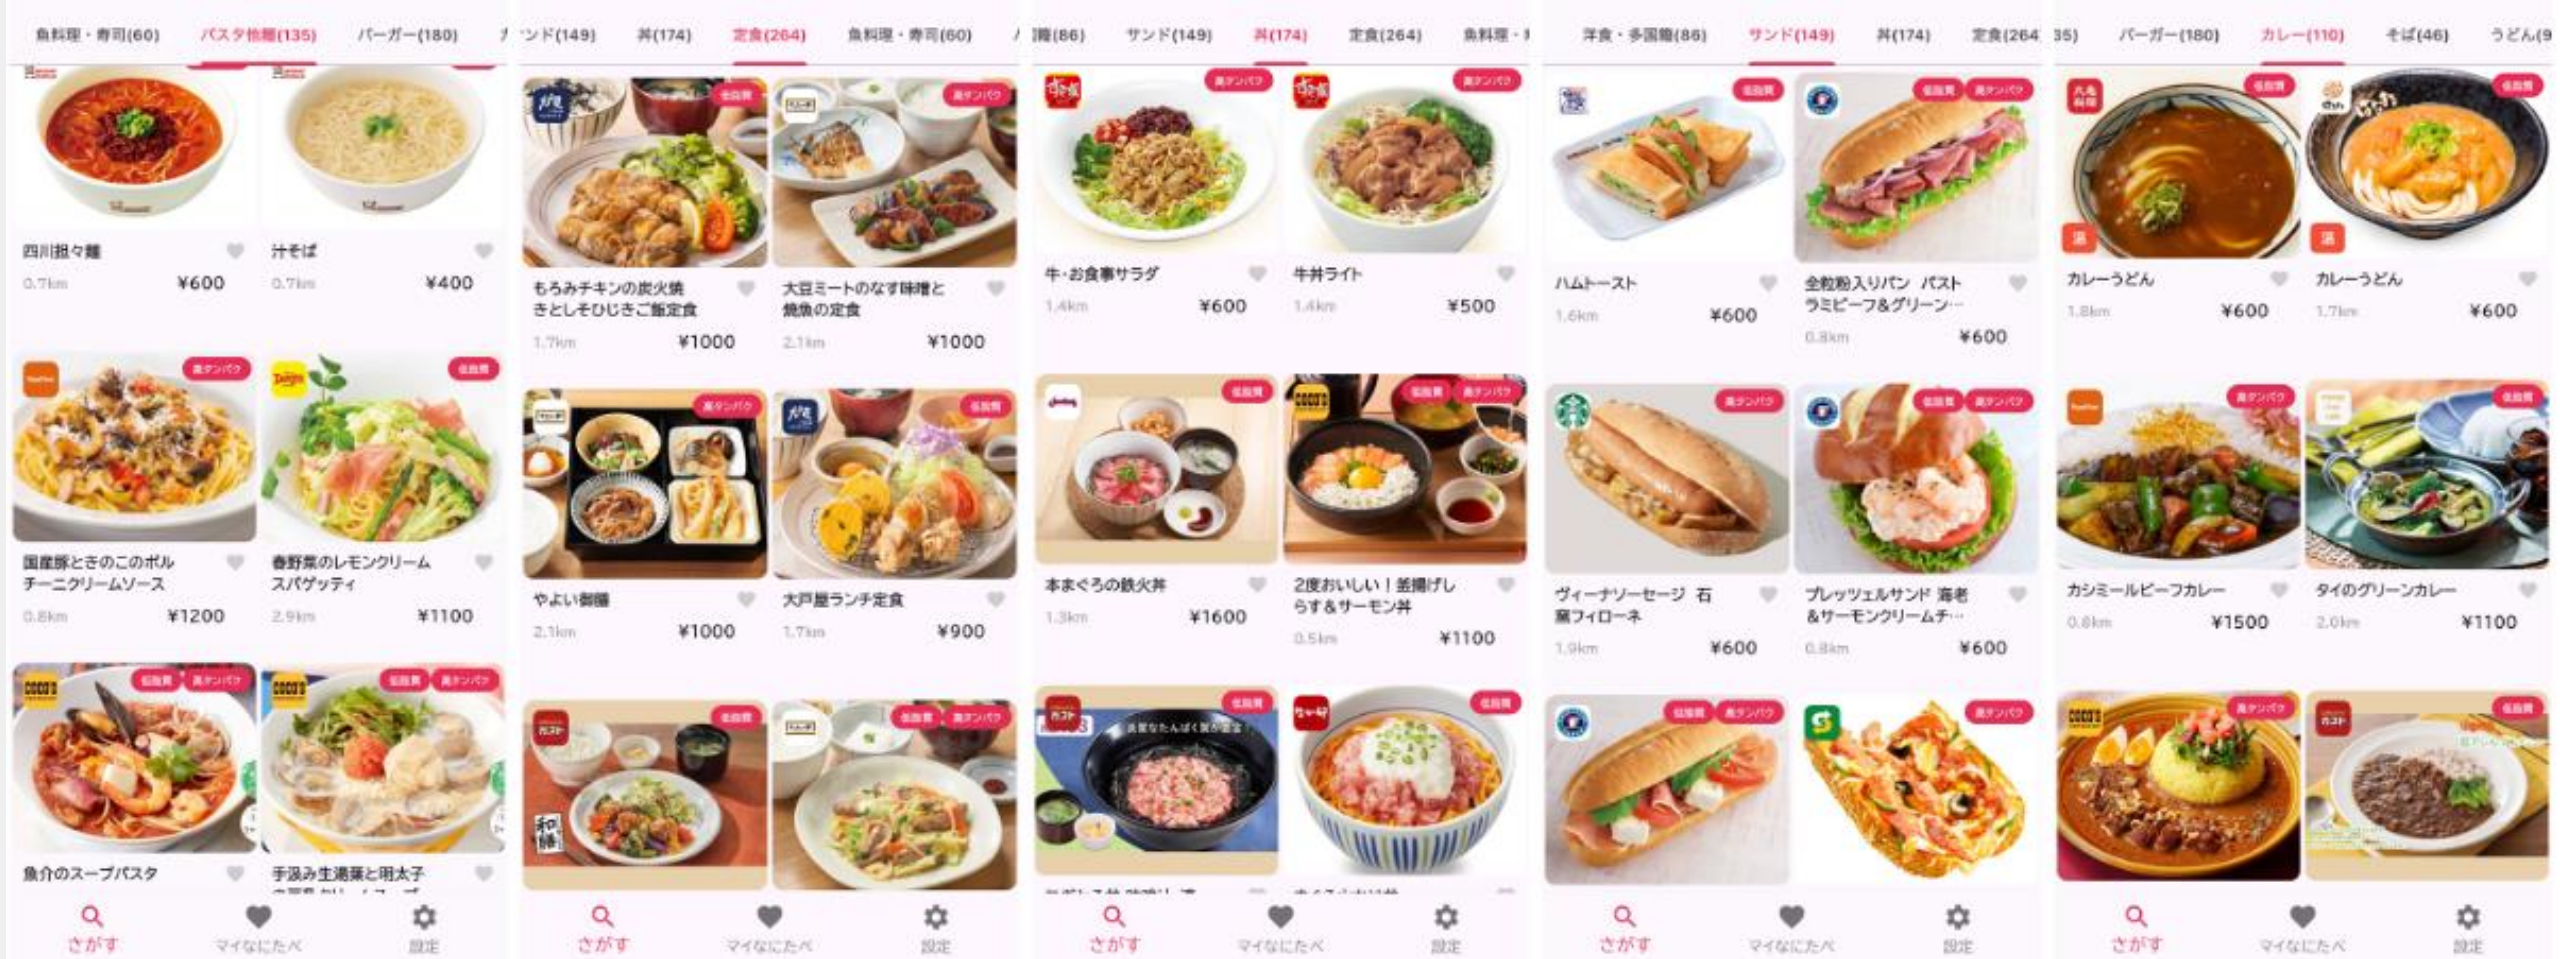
魚料理・寿司(60) パスタ他麺(135) バーガー(180)

四川担々麺
0.7km ¥600

汁そば
0.7km ¥400

高タンパク

低脂質

国産豚ときのこのボルチーニクリームソース
0.8km ¥1200

春野菜のレモンクリームスパゲッティ
2.9km ¥1100

低脂質 高タンパク

低脂質 高タンパク

魚介のスープパスタ

手摘み生湯葉と明太子

さがす マイなにたべ 設定

ンド(149) 丼(174) 定食(264) 魚料理・寿司(60)

低脂質

高タンパク

もろみチキンの炭火焼きとしそひじきご飯定食
1.7km ¥1000

大豆ミートのなす味噌と焼魚の定食
2.1km ¥1000

高タンパク

低脂質

やよい御膳
2.1km ¥1000

大戸屋ランチ定食
1.7km ¥900

低脂質

低脂質 高タンパク

さがす マイなにたべ 設定

(86) サンド(149) 丼(174) 定食(264) 魚料理・

高タンパク

高タンパク

牛・お食事サラダ
1.4km ¥600

牛丼ライト
1.4km ¥500

低脂質

低脂質 高タンパク

本まぐろの鉄火丼
1.3km ¥1600

2度おいしい！釜揚げしらす＆サーモン丼
0.5km ¥1100

低脂質

低脂質

さがす マイなにたべ 設定

洋食・多国籍(86) サンド(149) 丼(174) 定食(264)

低脂質

低脂質 高タンパク

ハムトースト
1.6km ¥600

全粒粉入りパン パストラミビーフ&グリーン…
0.8km ¥600

高タンパク

低脂質 高タンパク

ヴィーナソーセージ 石窯フィローネ
1.9km ¥600

プレッツェルサンド 海老&サーモンクリームチ…
0.8km ¥600

低脂質 高タンパク

高タンパク

さがす マイなにたべ 設定

35) バーガー(180) カレー(110) そば(46) うどん(9

低脂質

低脂質

カレーうどん
1.8km ¥600

カレーうどん
1.7km ¥600

高タンパク

低脂質

カシミールビーフカレー
0.8km ¥1500

タイのグリーンカレー
2.0km ¥1100

高タンパク

低脂質

さがす マイなにたべ 設定